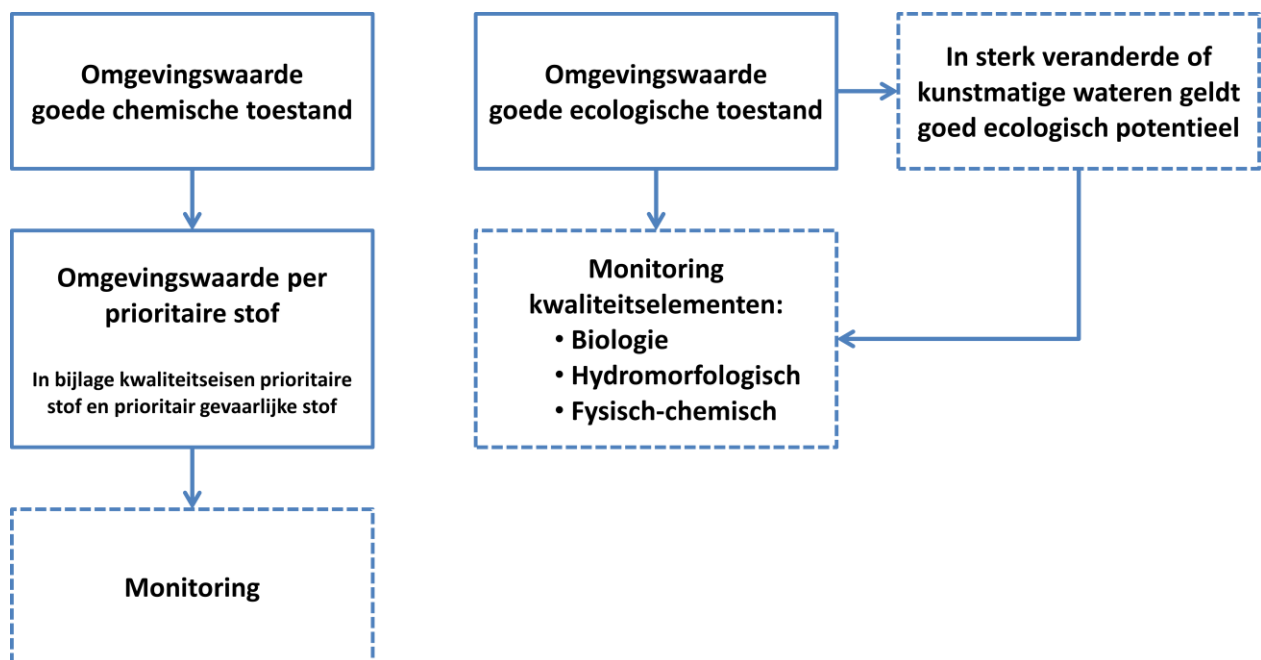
Omgevingswaarde goede chemische toestand

Omgevingswaarde per prioritaire stof

In bijlage kwaliteitseisen prioritaire stof en prioritair gevaarlijke stof

Monitoring

Omgevingswaarde goede ecologische toestand

In sterk veranderde of kunstmatige wateren geldt goed ecologisch potentieel

Monitoring kwaliteitselementen:
• Biologie
• Hydromorfologisch
• Fysisch-chemisch